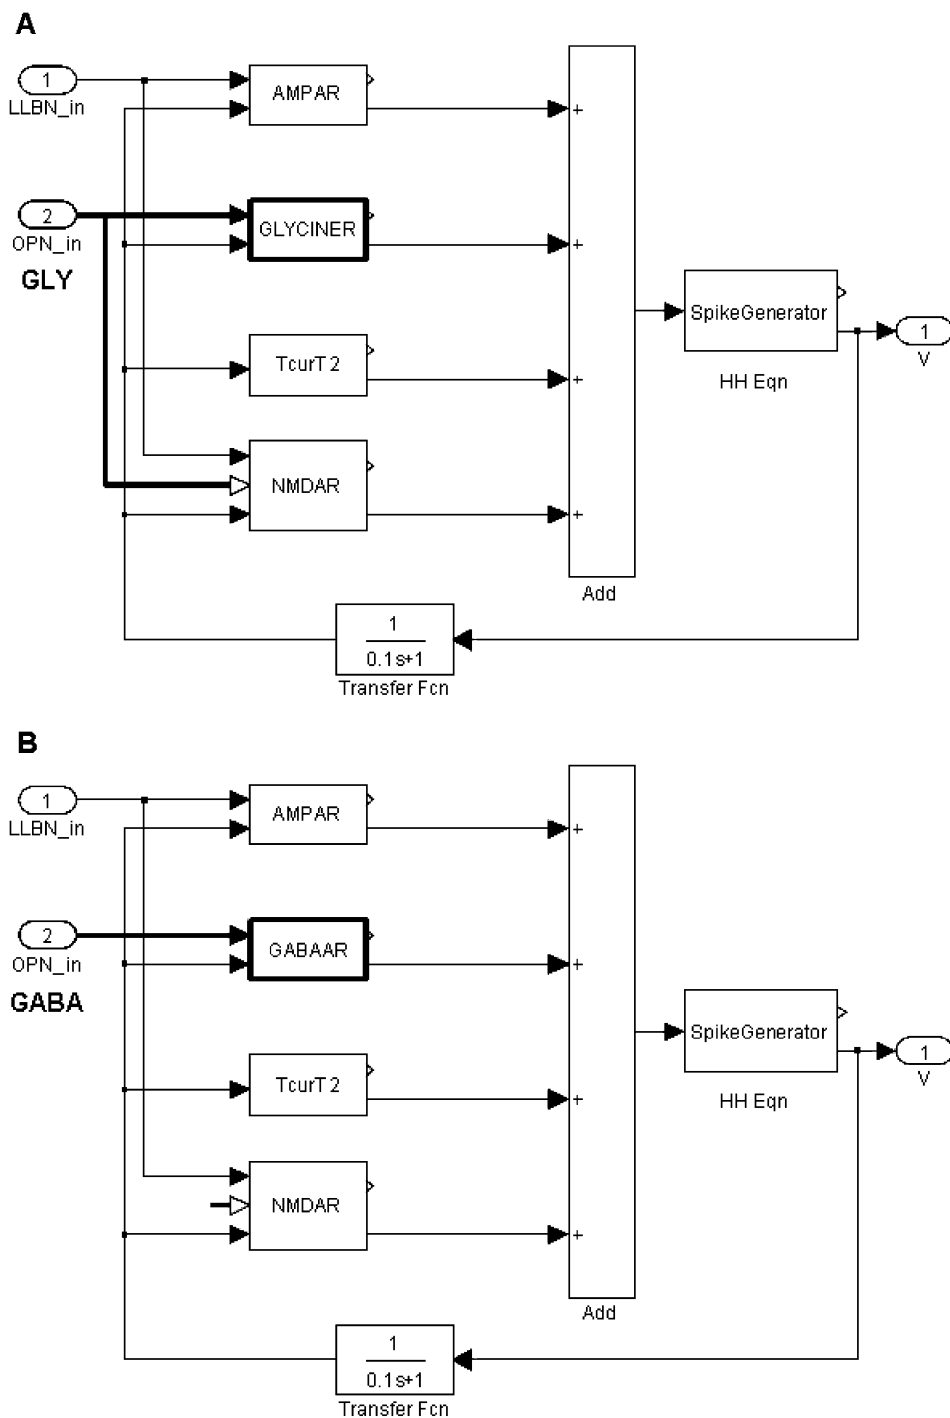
A

1
LLBN_in

2
OPN_in

GLY

AMPAR

GLYCINER

TcurT2

NMDAR

+
+
+
+

Add

SpikeGenerator

HH Eqn

1
V

$\frac{1}{0.1s+1}$
Transfer Fcn

B

1
LLBN_in

2
OPN_in

GABA

AMPAR

GABAAR

TcurT2

NMDAR

+
+
+
+

Add

SpikeGenerator

HH Eqn

1
V

$\frac{1}{0.1s+1}$
Transfer Fcn